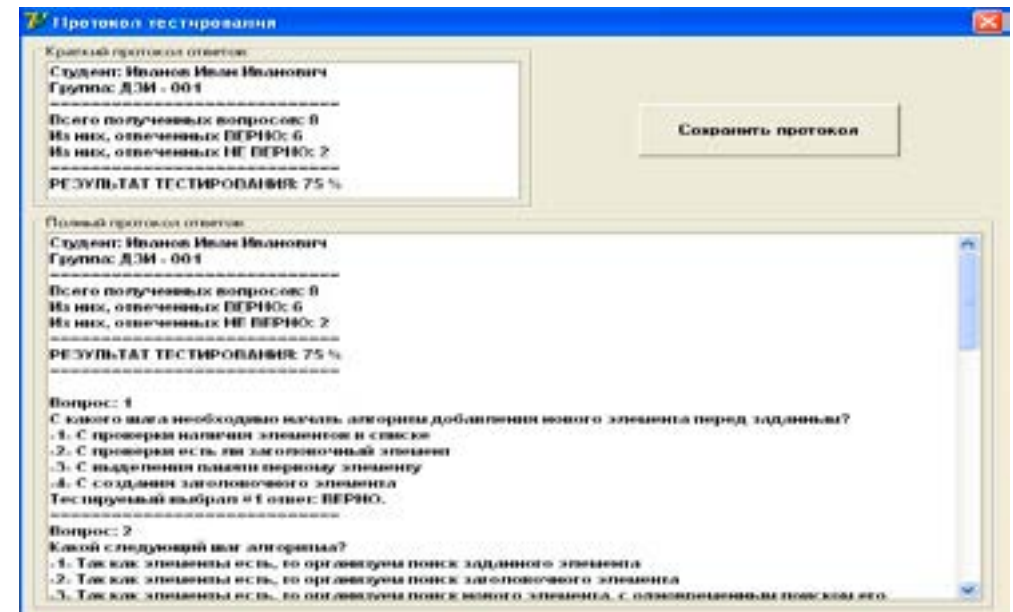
Протокол тестирования

Краткий протокол ответов

Студент: Иванов Иван Иванович
Группа: ДЗИ - 001
===========================
Всего полученных вопросов: 8
Из них, отвеченных ВЕРНО: 6
Из них, отвеченных НЕ ВЕРНО: 2
===========================
РЕЗУЛЬТАТ ТЕСТИРОВАНИЯ: 75 %

Сохранить протокол

Полный протокол ответов

Студент: Иванов Иван Иванович
Группа: ДЗИ - 001
===========================
Всего полученных вопросов: 8
Из них, отвеченных ВЕРНО: 6
Из них, отвеченных НЕ ВЕРНО: 2
===========================
РЕЗУЛЬТАТ ТЕСТИРОВАНИЯ: 75 %
===========================

Вопрос: 1
С какого шага необходимо начать алгоритм добавления нового элемента перед заданным?
-1. С проверки наличия элементов в списке
-2. С проверки есть ли заголовочный элемент
-3. С выделения памяти первому элементу
-4. С создания заголовочного элемента
Тестируемый выбрал #1 ответ: ВЕРНО.
===========================
Вопрос: 2
Какой следующий шаг алгоритма?
-1. Так как элементы есть, то организуем поиск заданного элемента
-2. Так как элементы есть, то организуем поиск заголовочного элемента
-3. Так как элементы есть, то организуем поиск нового элемента, с одновременным поиском его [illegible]